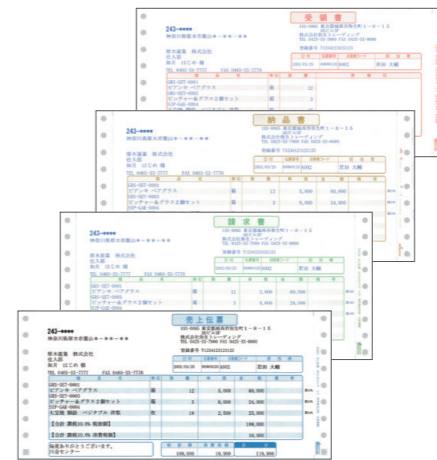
受領書
243-●●●●●
神奈川県厚木市旭山●-●●-●●
栃木産業 株式会社
仕入部
御共 はじめ 様
TEL 0463-XX-7777 FAX 0463-XX-7778
GHS-007-0001
ビアンキ ペアグラス
GHS-007-0002
ピッチャー&グラス2個セット
SSP-GAR-0004

納品書
243-●●●●●
神奈川県厚木市旭山●-●●-●●
栃木産業 株式会社
仕入部
御共 はじめ 様
TEL 0463-XX-7777 FAX 0463-XX-7778
GHS-007-0001
ビアンキ ペアグラス
GHS-007-0002
ピッチャー&グラス2個セット
SSP-GAR-0004

請求書
243-●●●●●
神奈川県厚木市旭山●-●●-●●
栃木産業 株式会社
仕入部
御共 はじめ 様
TEL 0463-XX-7777 FAX 0463-XX-7778
GHS-007-0001
ビアンキ ペアグラス
GHS-007-0002
ピッチャー&グラス2個セット
SSP-GAR-0004

売上伝票
243-●●●●●
神奈川県厚木市旭山●-●●-●●
栃木産業 株式会社
仕入部
御共 はじめ 様
TEL 0463-XX-7777 FAX 0463-XX-7778
GHS-007-0001
ビアンキ ペアグラス
GHS-007-0002
ピッチャー&グラス2個セット
SSP-GAR-0004
丸定規 陶器 ベビアグス 炉配
箱 12 5,000 60,000
箱 3 8,000 24,000
箱 10 2,500 25,000
【合計 課税10.0% 税抜額】 109,000
【合計 課税10.0% 消費税額】 10,900
毎度ありがとうございます。
川谷センター
109,000 10,900 119,900
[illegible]